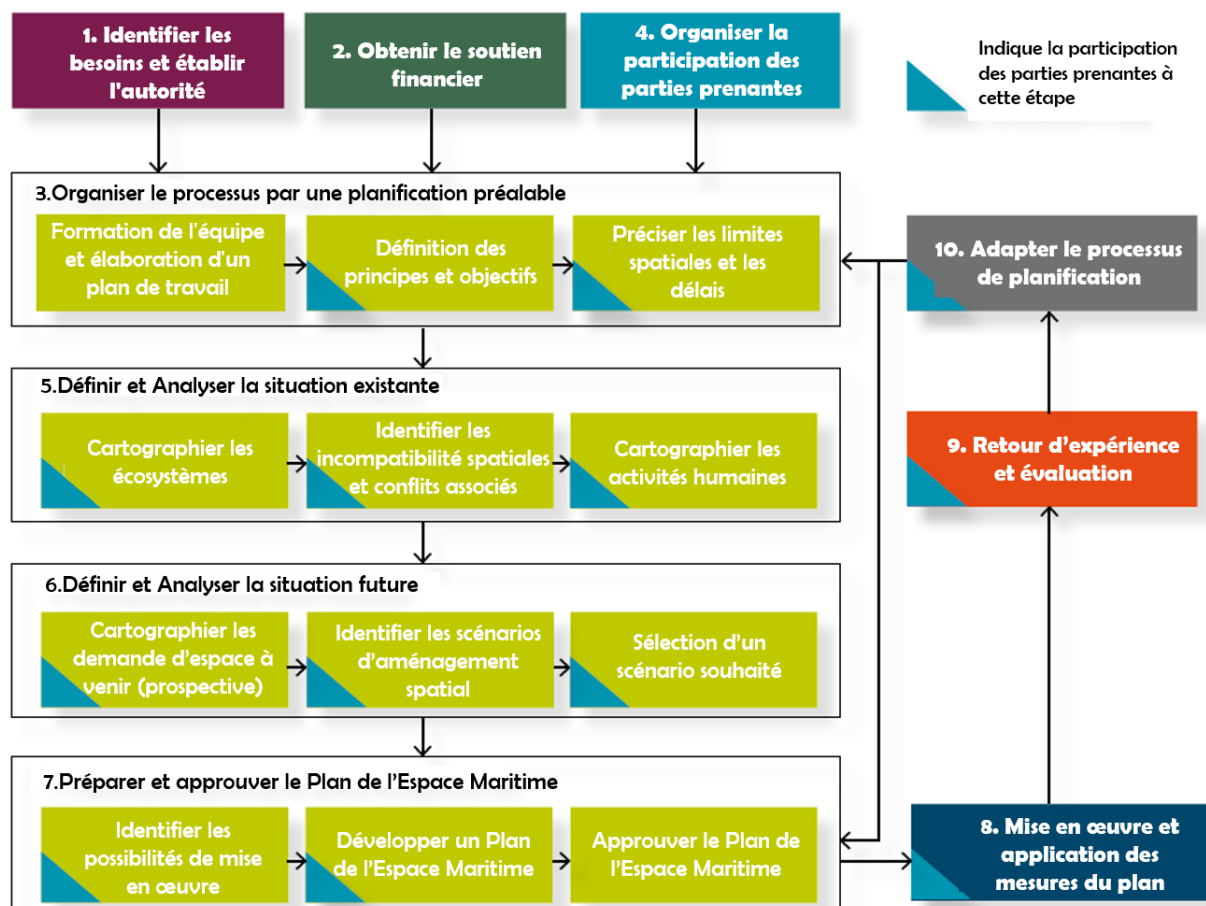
1. Identifier les besoins et établir l'autorité

2. Obtenir le soutien financier

4. Organiser la participation des parties prenantes

Indique la participation des parties prenantes à cette étape

3.Organiser le processus par une planification préalable

Formation de l'équipe et élaboration d'un plan de travail

Définition des principes et objectifs

Préciser les limites spatiales et les délais

10. Adapter le processus de planification

5.Définir et Analyser la situation existante

Cartographier les écosystèmes

Identifier les incompatibilité spatiales et conflits associés

Cartographier les activités humaines

9. Retour d'expérience et évaluation

6.Définir et Analyser la situation future

Cartographier les demande d'espace à venir (prospective)

Identifier les scénarios d'aménagement spatial

Sélection d'un scénario souhaité

7.Préparer et approuver le Plan de l'Espace Maritime

Identifier les possibilités de mise en œuvre

Développer un Plan de l'Espace Maritime

Approuver le Plan de l'Espace Maritime

8. Mise en œuvre et application des mesures du plan